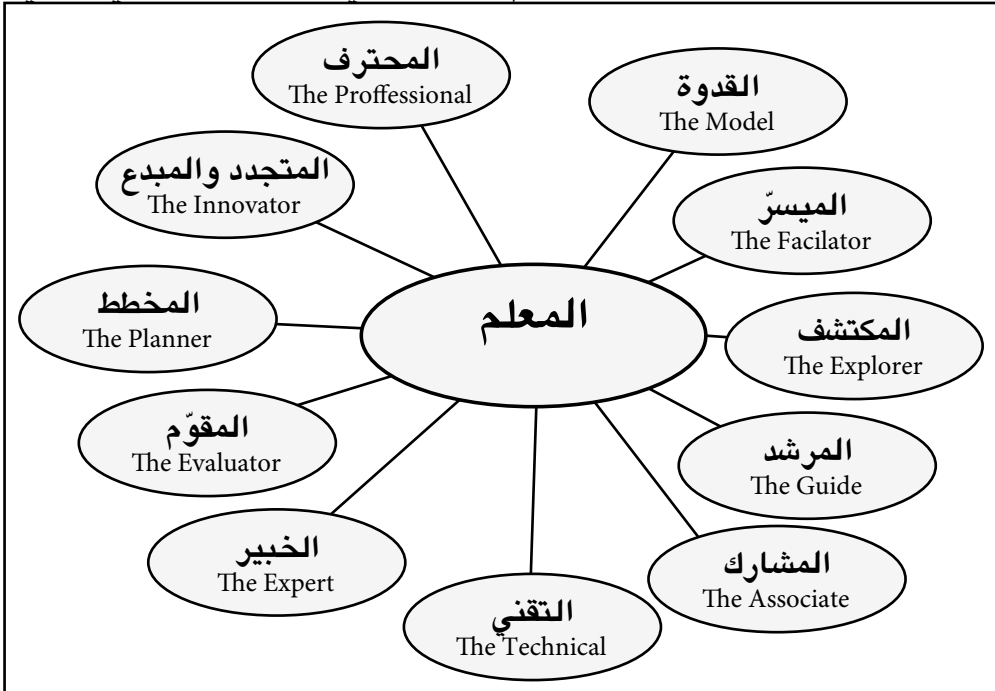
المعلم

المحترف
The Proffessional

القدوة
The Model

المتجدد والمبدع
The Innovator

الميسّر
The Facilator

المخطط
The Planner

المكتشف
The Explorer

المقوّم
The Evaluator

المرشد
The Guide

الخبير
The Expert

المشارك
The Associate

التقني
The Technical